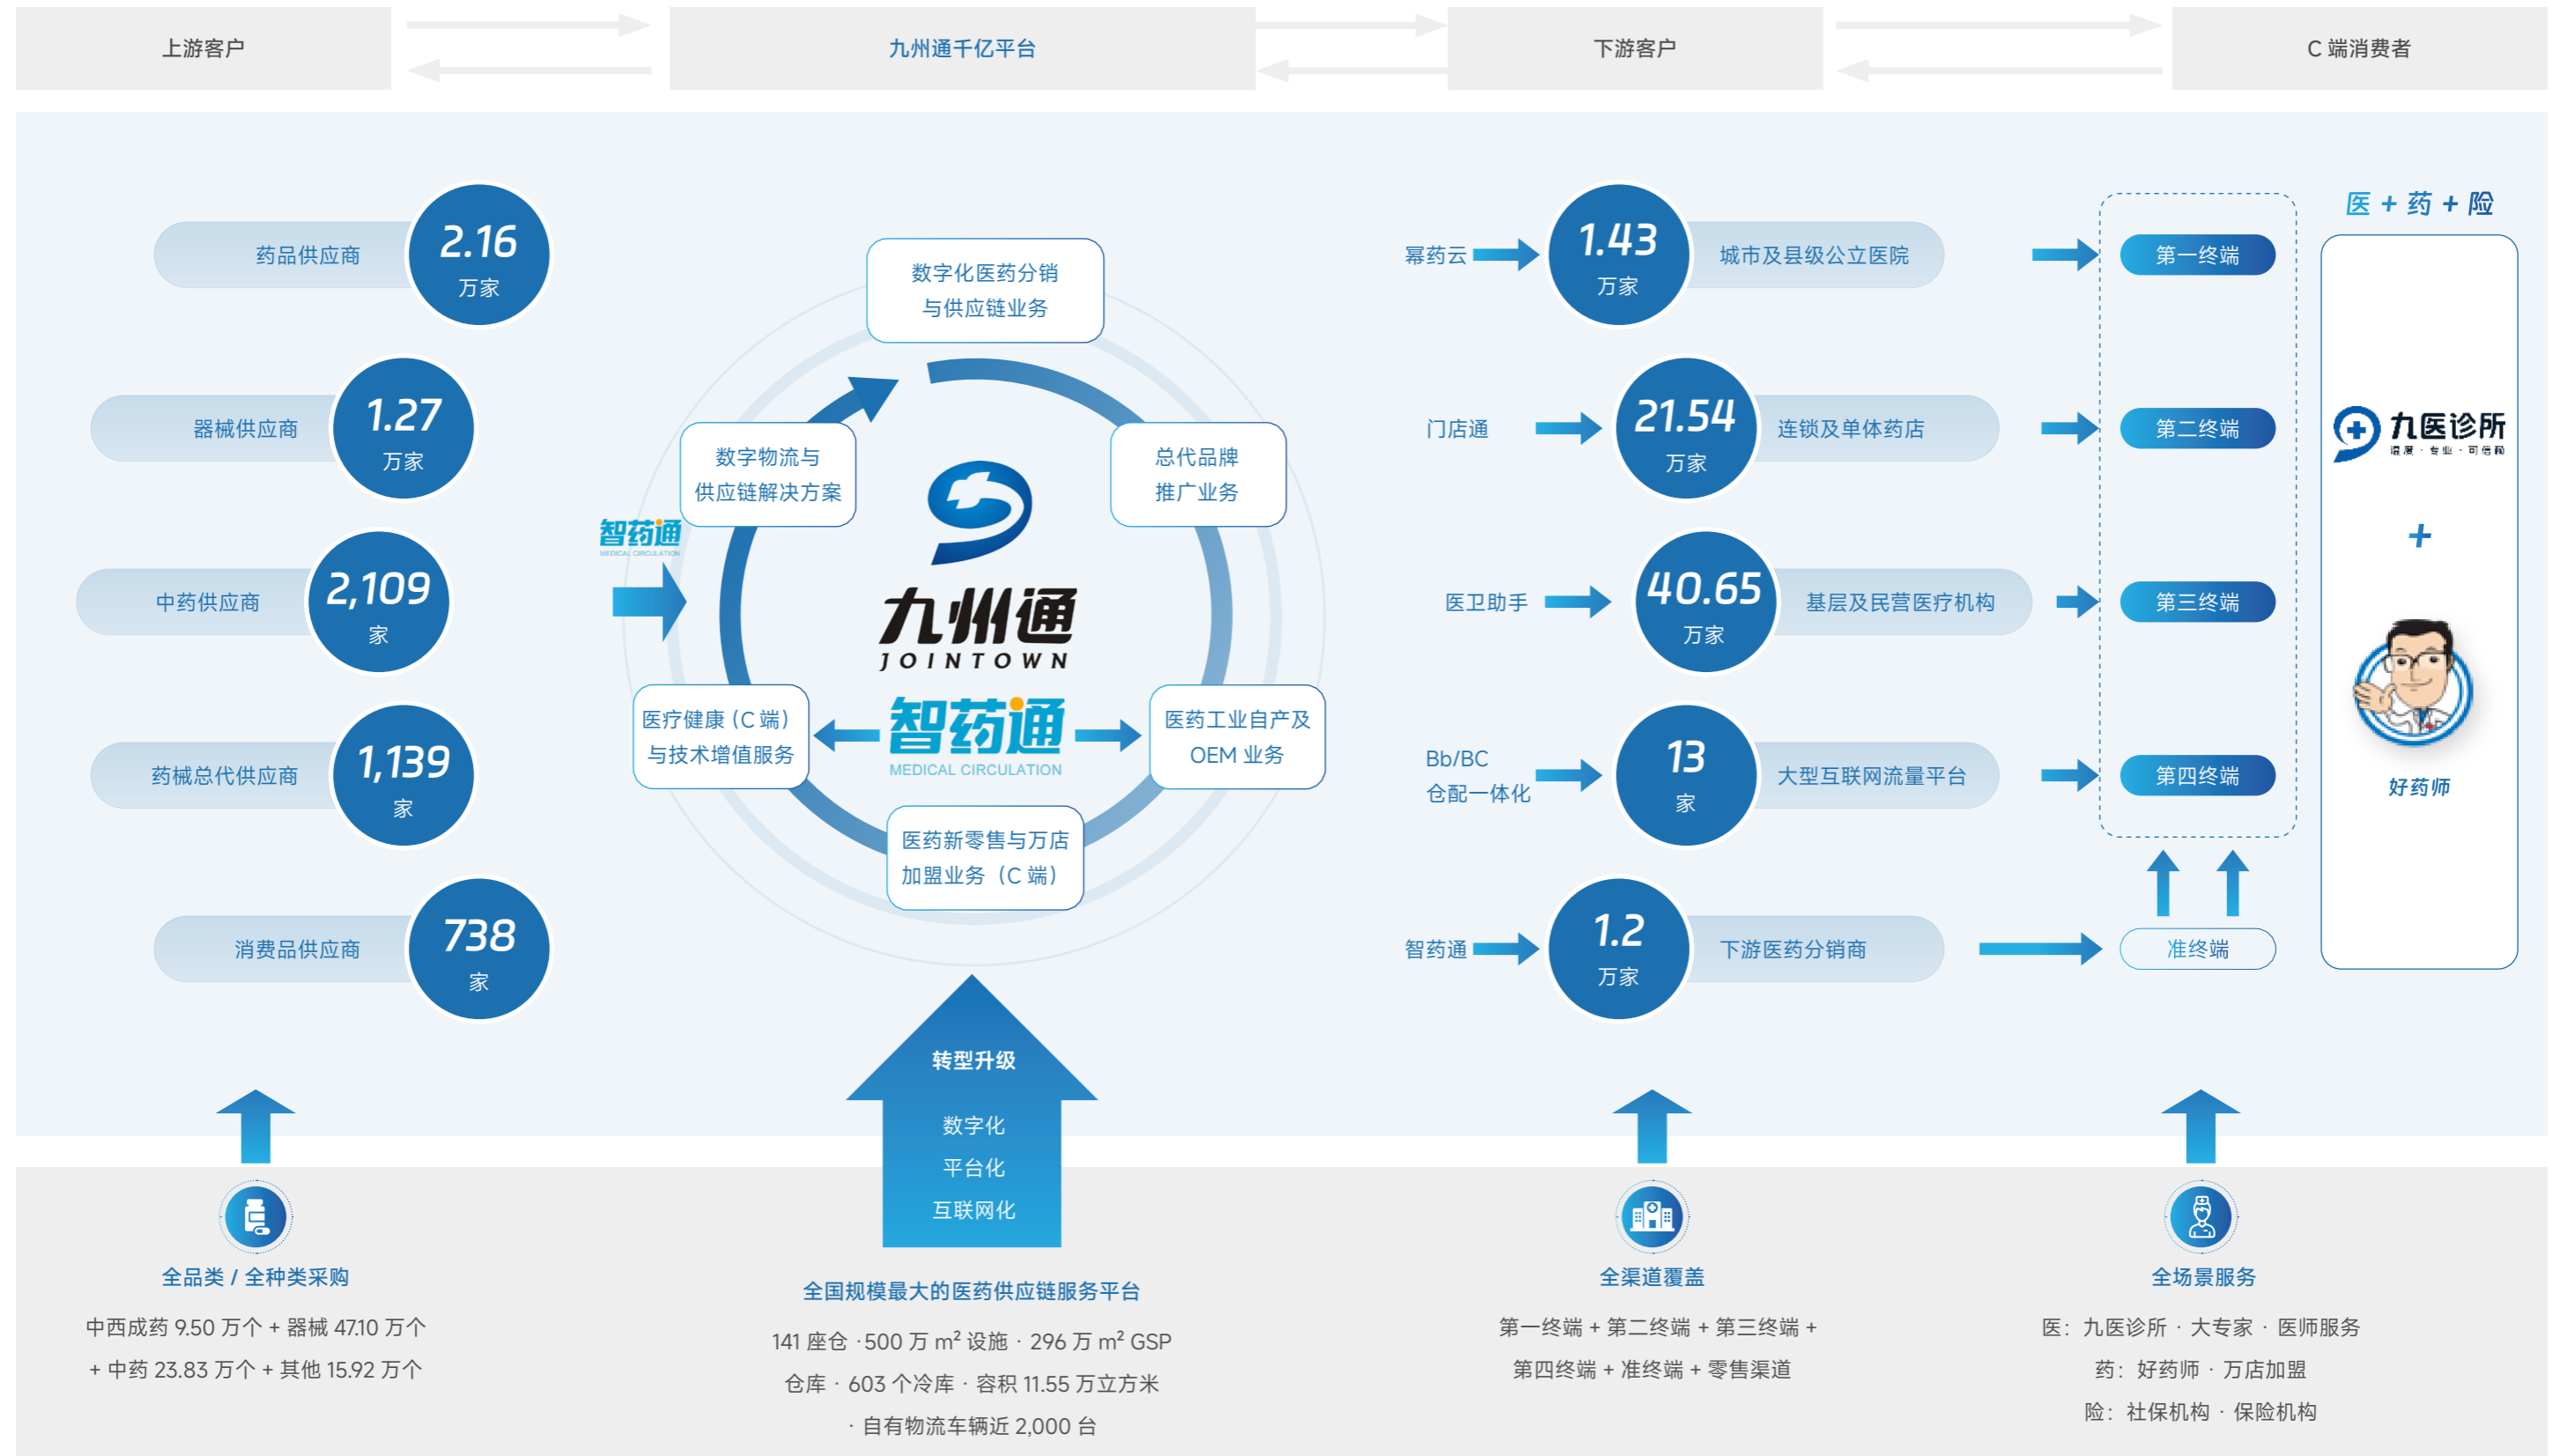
上游客户

九州通千亿平台

下游客户

C 端消费者

药品供应商 2.16 万家

器械供应商 1.27 万家

中药供应商 2,109 家

药械总代供应商 1,139 家

消费品供应商 738 家

数字化医药分销与供应链业务

数字物流与供应链解决方案

总代品牌推广业务

智药通 MEDICAL CIRCULATION

九州通 JOINTOWN

医疗健康（C 端）与技术增值服务

智药通 MEDICAL CIRCULATION

医药工业自产及 OEM 业务

医药新零售与万店加盟业务（C 端）

幂药云 1.43 万家 城市及县级公立医院

门店通 21.54 万家 连锁及单体药店

医卫助手 40.65 万家 基层及民营医疗机构

Bb/BC 仓配一体化 13 家 大型互联网流量平台

智药通 1.2 万家 下游医药分销商

第一终端

第二终端

第三终端

第四终端

准终端

医 + 药 + 险

九医诊所

+

好药师

转型升级

数字化

平台化

互联网化

全品类 / 全种类采购

中西成药 9.50 万个 + 器械 47.10 万个 + 中药 23.83 万个 + 其他 15.92 万个

全国规模最大的医药供应链服务平台

141 座仓 · 500 万 $m^2$ 设施 · 296 万 $m^2$ GSP 仓库 · 603 个冷库 · 容积 11.55 万立方米 · 自有物流车辆近 2,000 台

全渠道覆盖

第一终端 + 第二终端 + 第三终端 + 第四终端 + 准终端 + 零售渠道

全场景服务

医：九医诊所 · 大专家 · 医师服务

药：好药师 · 万店加盟

险：社保机构 · 保险机构